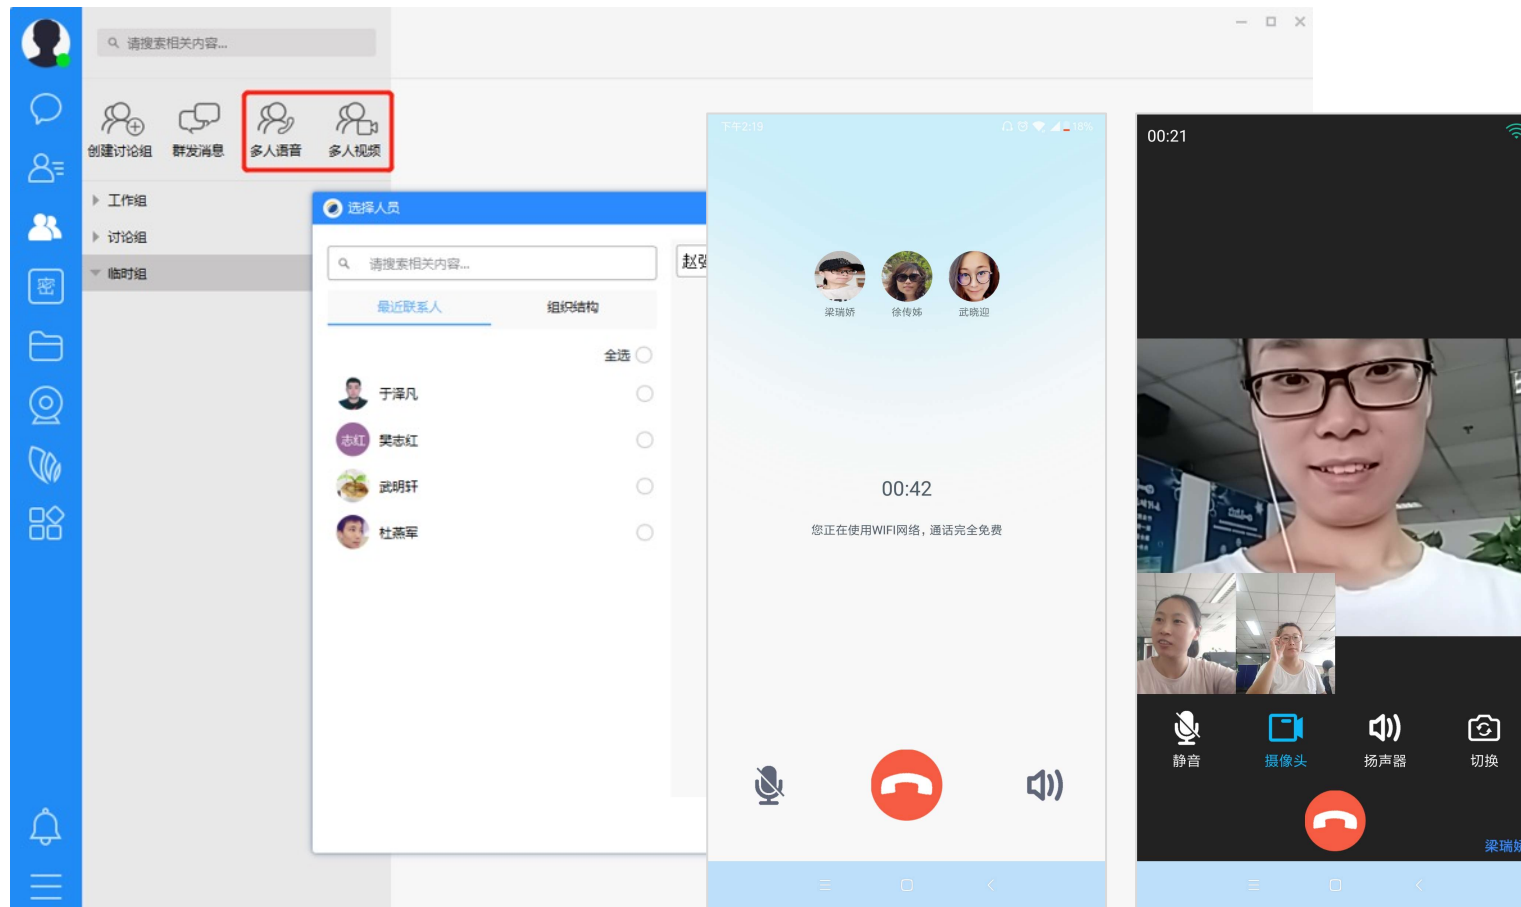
请搜索相关内容...

创建讨论组 群发消息 多人语音 多人视频

工作组
讨论组
临时组

选择人员

请搜索相关内容...

赵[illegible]

最近联系人 组织结构

全选

于泽凡
志红 樊志红
武明轩
杜燕军

下午2:19

梁瑞娇 徐传娇 武晓迎

00:42

您正在使用WIFI网络，通话完全免费

00:21

静音 摄像头 扬声器 切换

梁瑞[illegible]